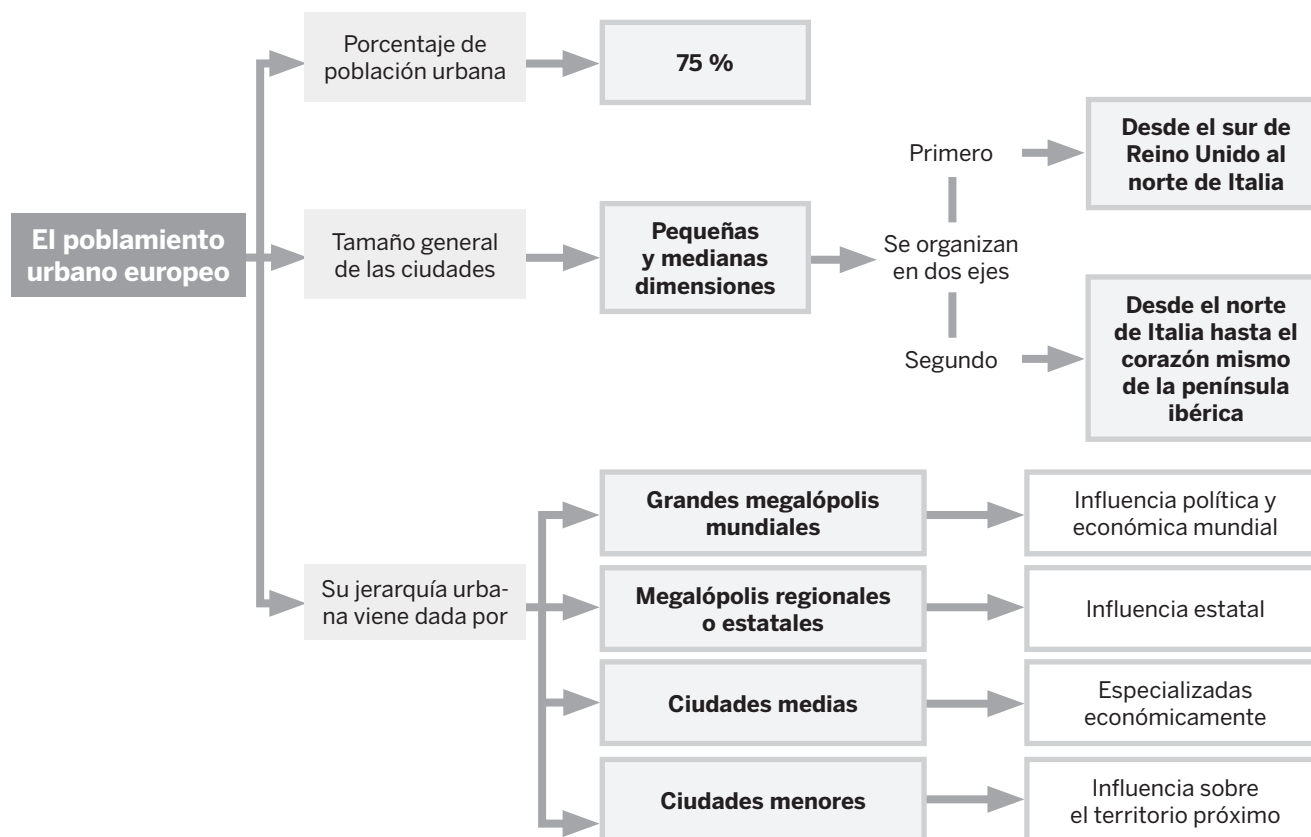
El poblamiento urbano europeo

Porcentaje de población urbana

75 %

Tamaño general de las ciudades

Pequeñas y medianas dimensiones

Se organizan en dos ejes

Primero

Desde el sur de Reino Unido al norte de Italia

Segundo

Desde el norte de Italia hasta el corazón mismo de la península ibérica

Su jerarquía urbana viene dada por

Grandes megalópolis mundiales

Influencia política y económica mundial

Megalópolis regionales o estatales

Influencia estatal

Ciudades medias

Especializadas económicamente

Ciudades menores

Influencia sobre el territorio próximo